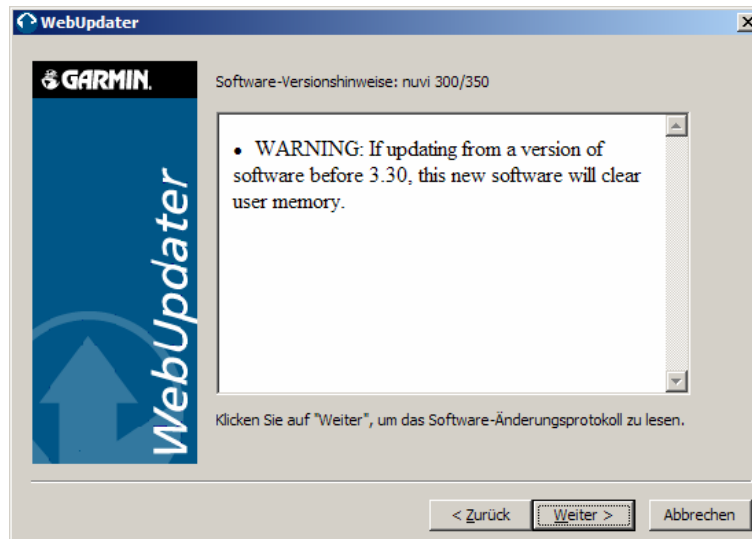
WebUpdater

GARMIN.

WebUpdater

Software-Versionshinweise: nuvi 300/350

• WARNING: If updating from a version of software before 3.30, this new software will clear user memory.

Klicken Sie auf "Weiter", um das Software-Änderungsprotokoll zu lesen.

< Zurück   Weiter >   Abbrechen